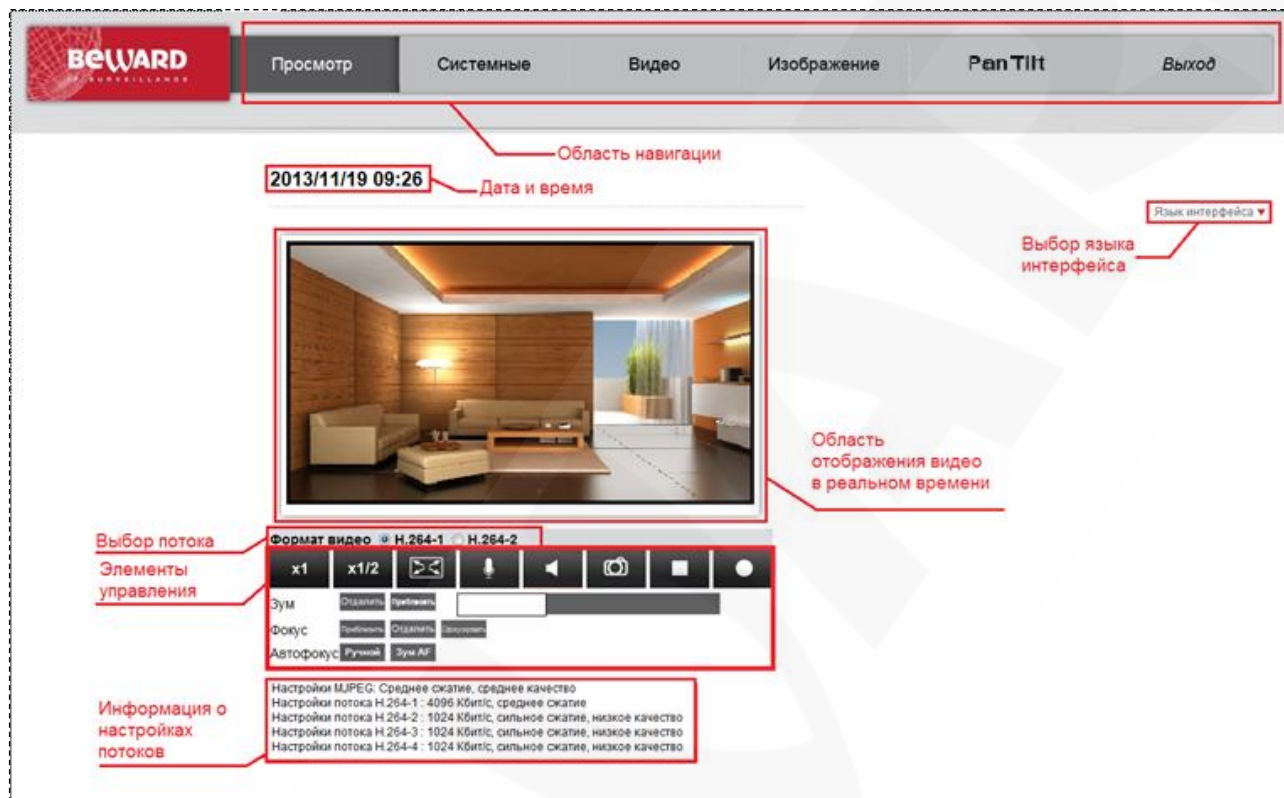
BEWARD
IP SURVEILLANCE

Просмотр | Системные | Видео | Изображение | PanTilt | Выход

Область навигации

2013/11/19 09:26 Дата и время

Язык интерфейса ▾

Выбор языка интерфейса

Область отображения видео в реальном времени

Выбор потока

Формат видео H.264-1 H.264-2

Элементы управления

x1 x1/2

Зум Отдалить Приблизить

Фокус Приблизить Отдалить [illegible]

Автофокус Ручной Зум AF

Информация о настройках потоков

Настройки MJPEG: Среднее сжатие, среднее качество
Настройки потока H.264-1 : 4096 Кбит/с, среднее сжатие
Настройки потока H.264-2 : 1024 Кбит/с, сильное сжатие, низкое качество
Настройки потока H.264-3 : 1024 Кбит/с, сильное сжатие, низкое качество
Настройки потока H.264-4 : 1024 Кбит/с, сильное сжатие, низкое качество